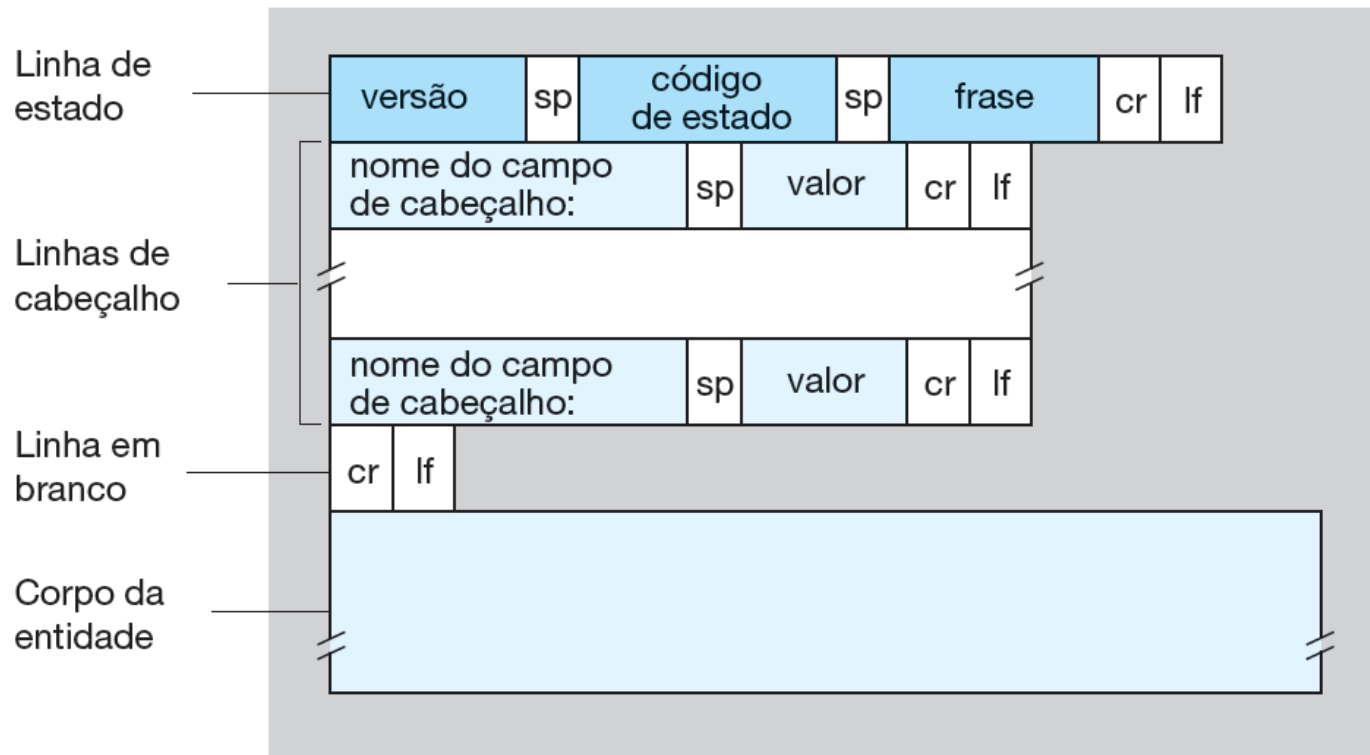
Linha de estado

versão | sp | código de estado | sp | frase | cr | lf

Linhas de cabeçalho

nome do campo de cabeçalho: | sp | valor | cr | lf

nome do campo de cabeçalho: | sp | valor | cr | lf

Linha em branco

cr | lf

Corpo da entidade